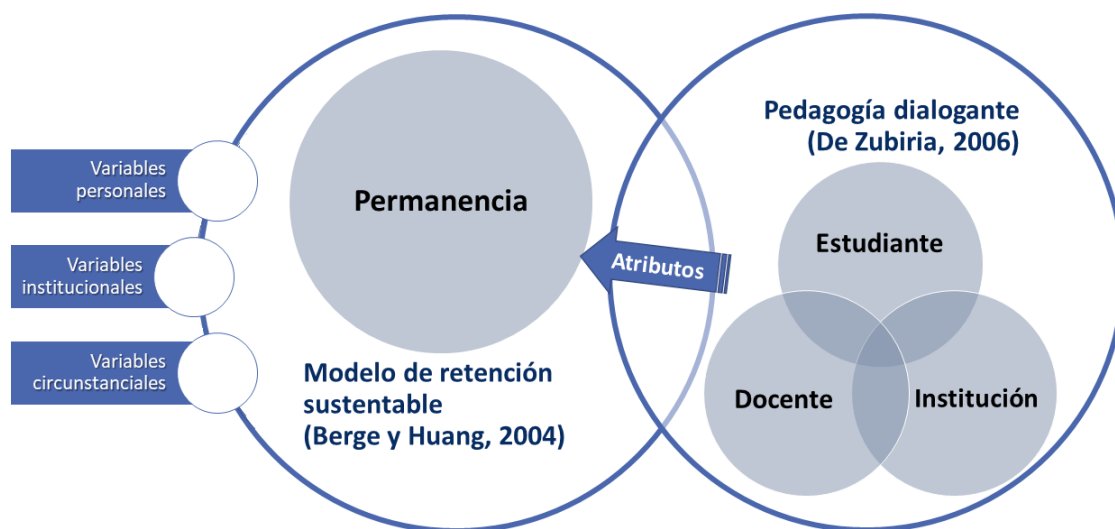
Variables personales

Variables institucionales

Variables circunstanciales

Permanencia

Modelo de retención sustentable (Berge y Huang, 2004)

Atributos

Pedagogía dialogante (De Zubiria, 2006)

Estudiante

Docente

Institución